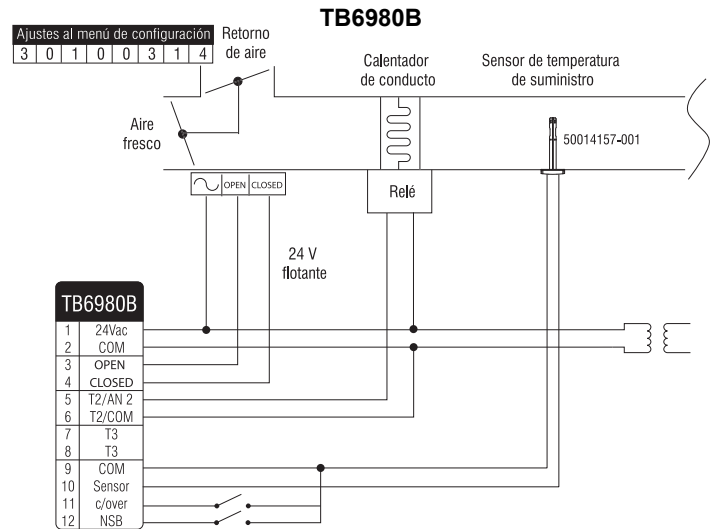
TB6980B

| Ajustes al menú de configuración |   |   |   |   |   |   |   |
|---|---|---|---|---|---|---|---|
| 3 | 0 | 1 | 0 | 0 | 3 | 1 | 4 |

Retorno de aire

Aire fresco

Calentador de conducto

Sensor de temperatura de suministro

50014157-001

OPEN CLOSED

Relé

24 V flotante

TB6980B

| | |
|---|---|
| 1 | 24Vac |
| 2 | COM |
| 3 | OPEN |
| 4 | CLOSED |
| 5 | T2/AN 2 |
| 6 | T2/COM |
| 7 | T3 |
| 8 | T3 |
| 9 | COM |
| 10 | Sensor |
| 11 | c/over |
| 12 | NSB |